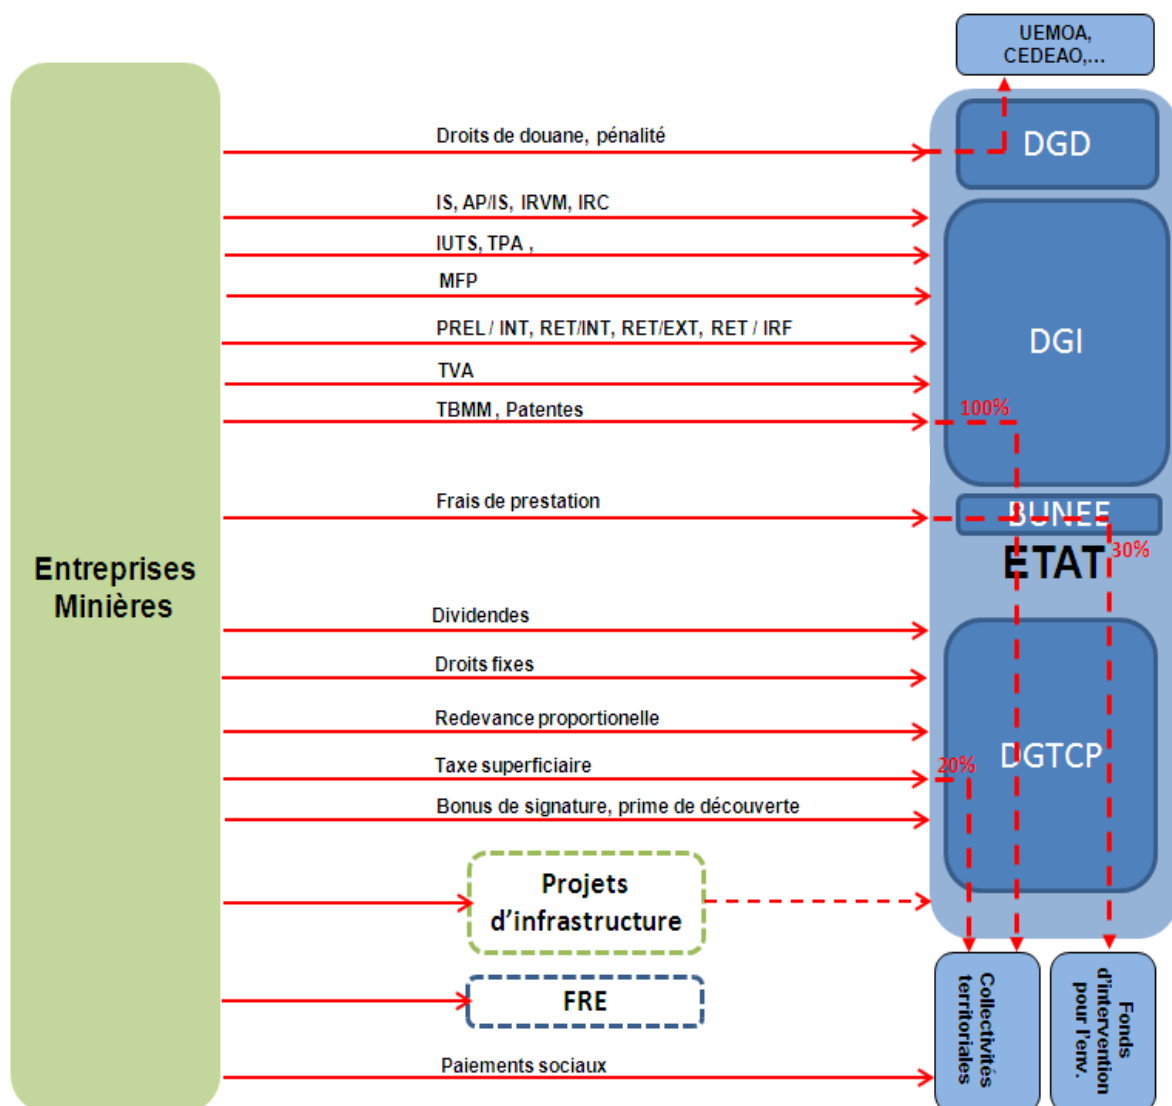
UEMOA, CEDEAO,...

Entreprises Minières

Droits de douane, pénalité

DGD

IS, AP/IS, IRVM, IRC

IUTS, TPA ,

MFP

PREL / INT, RET/INT, RET/EXT, RET / IRF

DGI

TVA

TBMM , Patentes

100%

Frais de prestation

BUNEE

ETAT

30%

Dividendes

Droits fixes

Redevance proportionelle

Taxe superficiaire

20%

DGTCP

Bonus de signature, prime de découverte

Projets d'infrastructure

FRE

Paiements sociaux

Collectivités territoriales

Fonds d'intervention pour l'env.